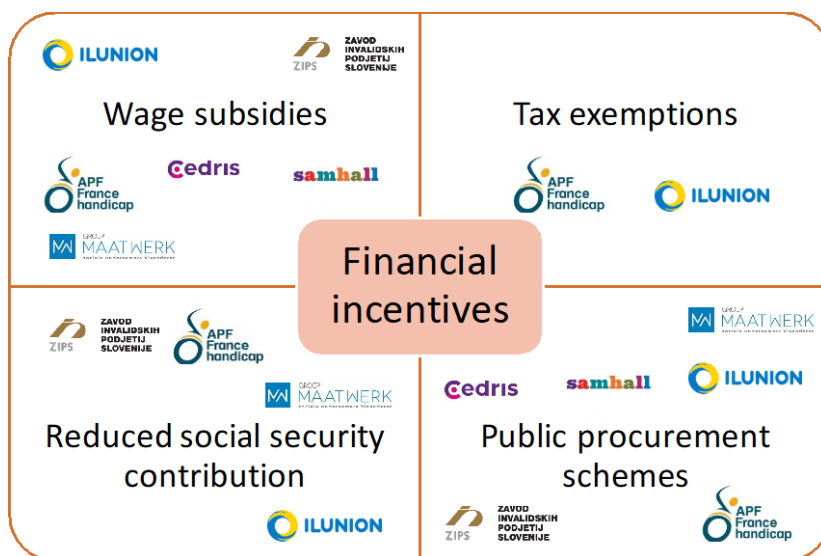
ILUNION

ZIPS ZAVOD INVALIDSKIH PODJETIJ SLOVENIJE

Wage subsidies

APF France handicap

cedris

samhall

GROUP MAATWERK

Tax exemptions

APF France handicap

ILUNION

Financial incentives

ZIPS ZAVOD INVALIDSKIH PODJETIJ SLOVENIJE

APF France handicap

GROUP MAATWERK

Reduced social security contribution

ILUNION

GROUP MAATWERK

cedris

samhall

ILUNION

Public procurement schemes

ZIPS ZAVOD INVALIDSKIH PODJETIJ SLOVENIJE

APF France handicap